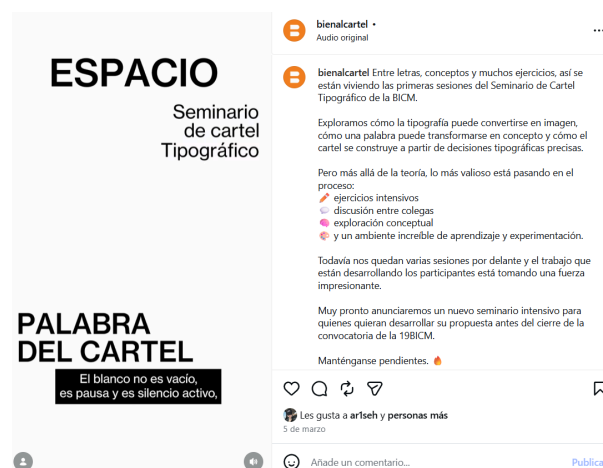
ESPACIO

Seminario de cartel Tipográfico

PALABRA DEL CARTEL

El blanco no es vacío, es pausa y es silencio activo.

bienalcartel •
Audio original

bienalcartel Entre letras, conceptos y muchos ejercicios, así se están viviendo las primeras sesiones del Seminario de Cartel Tipográfico de la BICM.

Exploramos cómo la tipografía puede convertirse en imagen, cómo una palabra puede transformarse en concepto y cómo el cartel se construye a partir de decisiones tipográficas precisas.

Pero más allá de la teoría, lo más valioso está pasando en el proceso:
✏️ ejercicios intensivos
💬 discusión entre colegas
🧠 exploración conceptual
🫶 y un ambiente increíble de aprendizaje y experimentación.

Todavía nos quedan varias sesiones por delante y el trabajo que están desarrollando los participantes está tomando una fuerza impresionante.

Muy pronto anunciaremos un nuevo seminario intensivo para quienes quieran desarrollar su propuesta antes del cierre de la convocatoria de la 19BICM.

Manténganse pendientes. 🔥

Les gusta a ar1seh y personas más
5 de marzo

Añade un comentario...
Publica